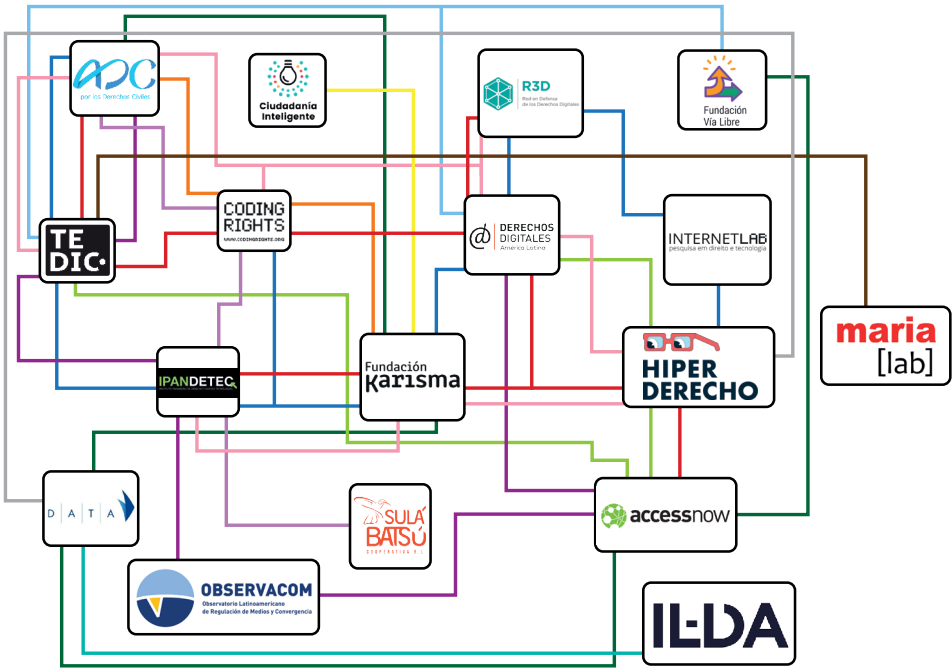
ADC
por los Derechos Civiles

Ciudadanía Inteligente

R3D
Red en Defensa de los Derechos Digitales

Fundación Vía Libre

CODING RIGHTS
WWW.CODINGRIGHTS.ORG

TE DIC.

DERECHOS DIGITALES
América Latina

INTERNETLAB
pesquisa em direito e tecnologia

maria [lab]

IPANDETEC

Fundación Karisma

HIPER DERECHO

DATA

SULÁ BATSÚ
COOPERATIVA R.L.

accessnow

OBSERVACOM
Observatorio Latinoamericano de Regulación de Medios y Convergencia

ILDA